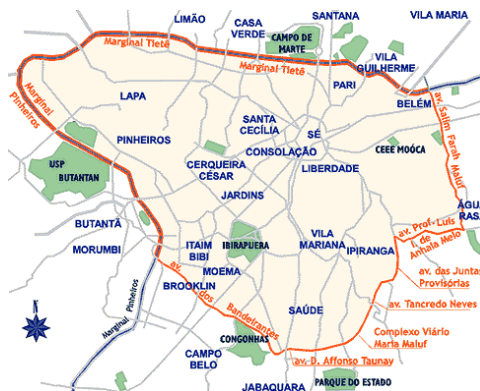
LIMÃO
CASA VERDE
CAMPO DE MARTE
SANTANA
VILA MARIA
Marginal Tietê
Marginal Tietê
VILA GUILHERME
PARI
BELÉM
av. Salim Farah Maluf
Marginal Pinheiros
LAPA
PINHEIROS
SANTA CECÍLIA
SÉ
CONSOLAÇÃO
LIBERDADE
CEEE MOOCA
USP BUTANTAN
CERQUEIRA CÉSAR
JARDINS
ÁGUA RASA
BUTANTÃ
MORUMBI
ITAIM BIBI
IBIRAPUERA
VILA MARIANA
IPIRANGA
av. Prof. Luís I. de Anhaia Melo
av. das Juntas Provisórias
MOEMA
BROOKLIN
av. dos Bandeirantes
av. Tancredo Neves
SAÚDE
Marginal Pinheiros
Complexo Viário Maria Maluf
CONGONHAS
av. D. Affonso Taunay
CAMPO BELO
JABAQUARA
PARQUE DO ESTADO